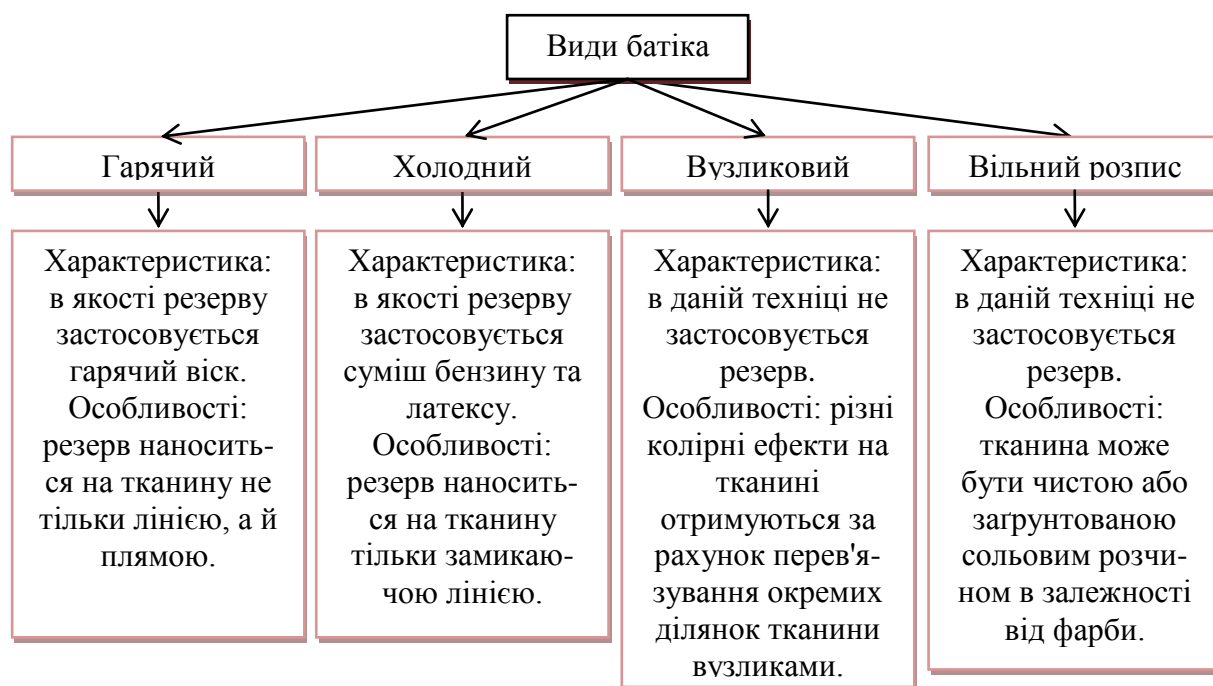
Види батіка

Гарячий

Характеристика: в якості резерву застосовується гарячий віск. Особливості: резерв наноситься на тканину не тільки лінією, а й плямою.

Холодний

Характеристика: в якості резерву застосовується суміш бензину та латексу. Особливості: резерв наноситься на тканину тільки замикаючою лінією.

Вузликовий

Характеристика: в даній техніці не застосовується резерв. Особливості: різні колірні ефекти на тканині отримуються за рахунок перев'язування окремих ділянок тканини вузликами.

Вільний розпис

Характеристика: в даній техніці не застосовується резерв. Особливості: тканина може бути чистою або заґрунтованою сольовим розчином в залежності від фарби.